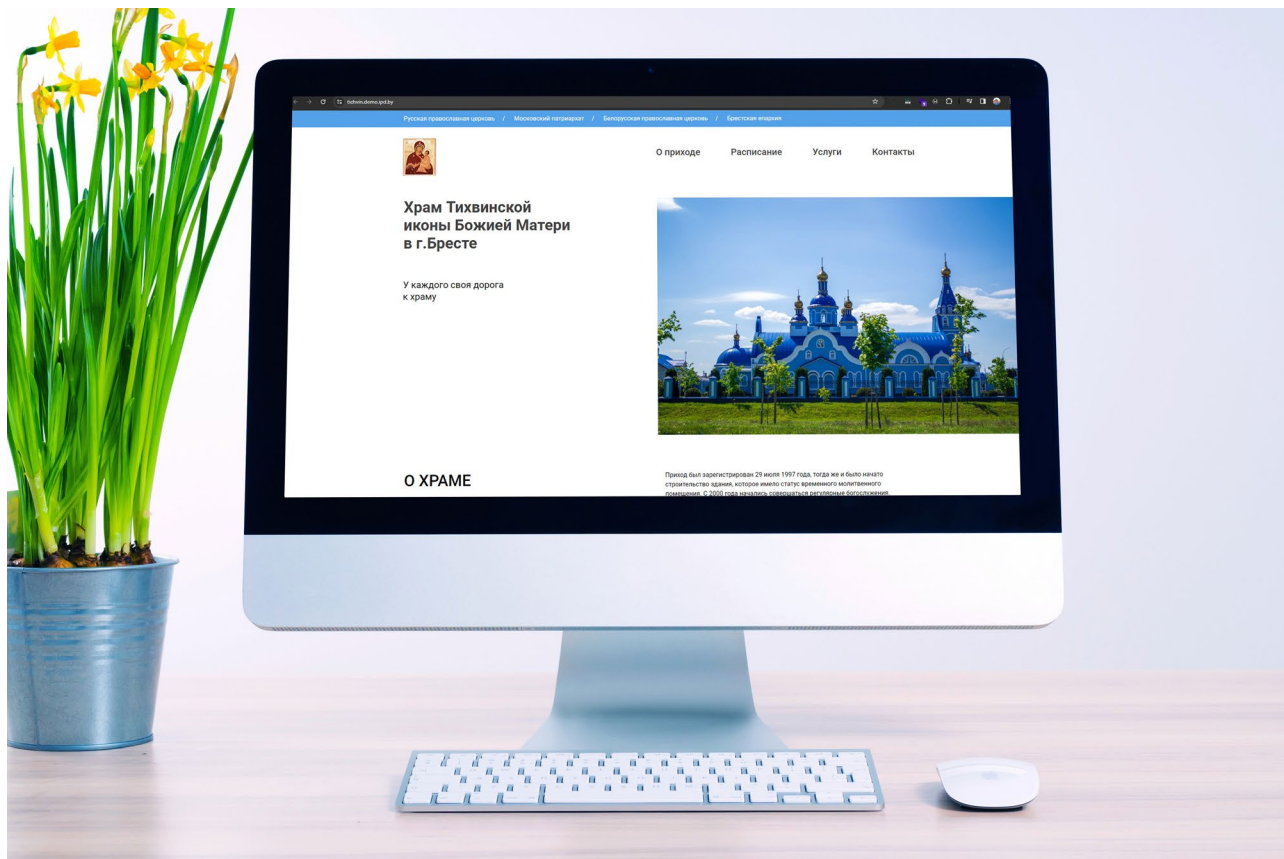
tichvin.demo.ipd.by

Русская православная церковь / Московский патриархат / Белорусская православная церковь / Брестская епархия

О приходе Расписание Услуги Контакты

Храм Тихвинской иконы Божией Матери в г.Бресте

У каждого своя дорога к храму

О ХРАМЕ

Приход был зарегистрирован 29 июля 1997 года, тогда же и было начато строительство здания, которое имело статус временного молитвенного помещения. С 2000 года начались совершаться регулярные богослужения.